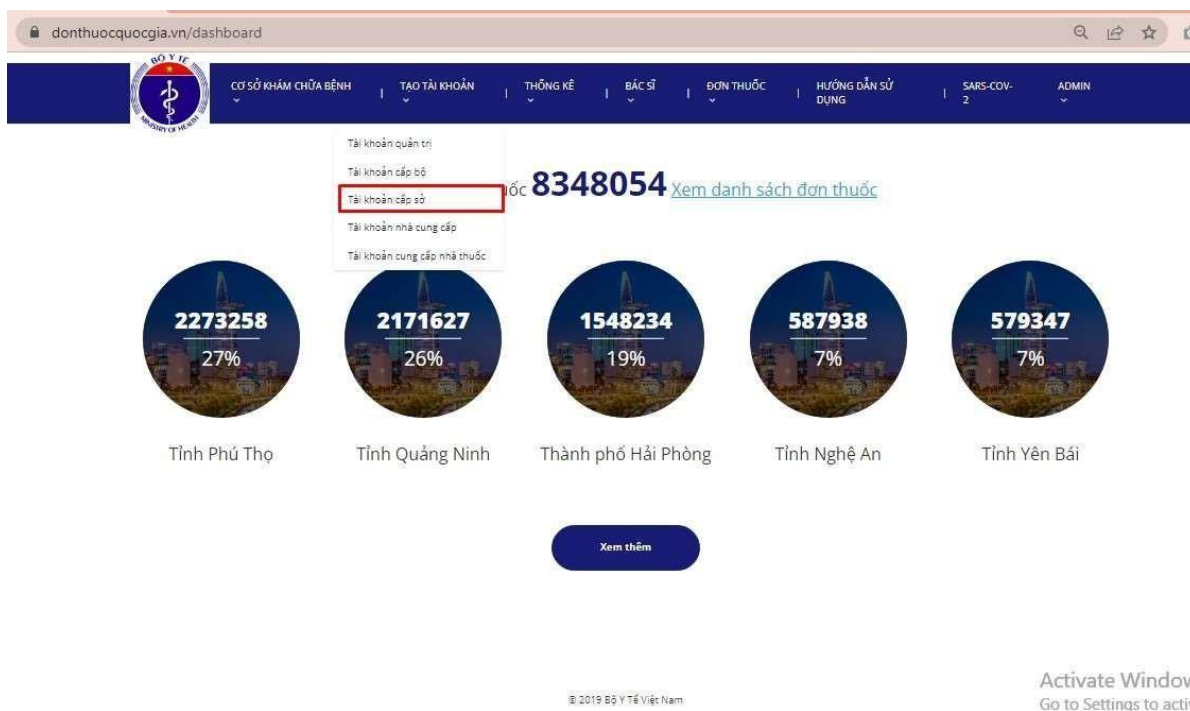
donthuocquocgia.vn/dashboard

BỘ Y TẾ
MINISTRY OF HEALTH

CƠ SỞ KHÁM CHỮA BỆNH | TẠO TÀI KHOẢN | THỐNG KÊ | BÁC SĨ | ĐƠN THUỐC | HƯỚNG DẪN SỬ DỤNG | SARS-COV-2 | ADMIN

Tài khoản quản trị
Tài khoản cấp bộ
Tài khoản cấp sở
Tài khoản nhà cung cấp
Tài khoản cung cấp nhà thuốc

ốc 8348054 Xem danh sách đơn thuốc

2273258
27%

2171627
26%

1548234
19%

587938
7%

579347
7%

Tỉnh Phú Thọ

Tỉnh Quảng Ninh

Thành phố Hải Phòng

Tỉnh Nghệ An

Tỉnh Yên Bái

Xem thêm

© 2019 Bộ Y Tế Việt Nam

Activate Window
Go to Settings to acti